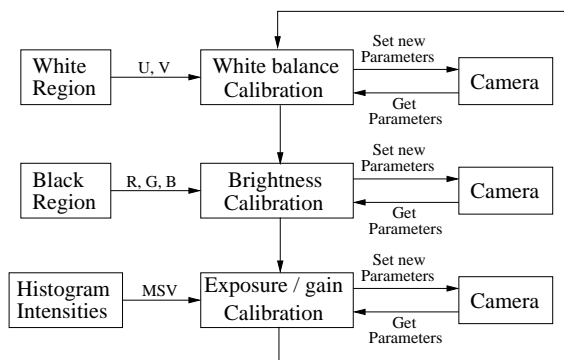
White Region

U, V

White balance Calibration

Set new Parameters

Get Parameters

Camera

Black Region

R, G, B

Brightness Calibration

Set new Parameters

Get Parameters

Camera

Histogram Intensities

MSV

Exposure / gain Calibration

Set new Parameters

Get Parameters

Camera